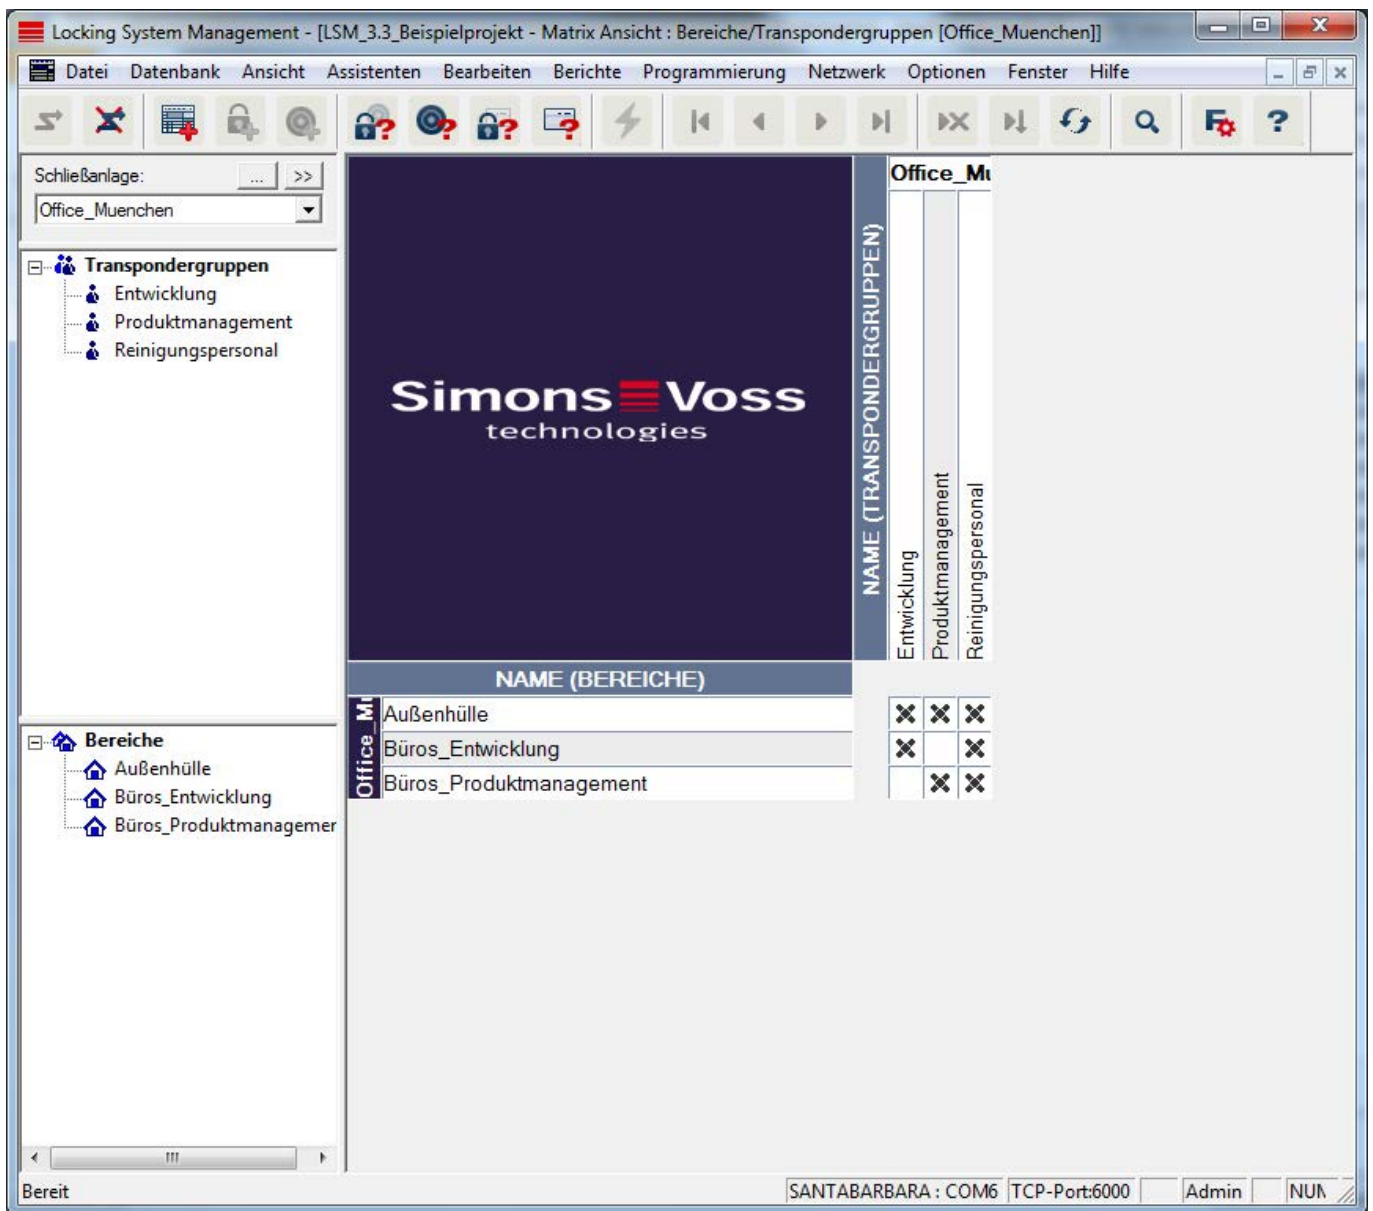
Locking System Management - [LSM_3.3_Beispielprojekt - Matrix Ansicht : Bereiche/Transpondergruppen [Office_Muenchen]]

Datei Datenbank Ansicht Assistenten Bearbeiten Berichte Programmierung Netzwerk Optionen Fenster Hilfe

Schließanlage: ... >>

Office_Muenchen

Transpondergruppen
Entwicklung
Produktmanagement
Reinigungspersonal

Bereiche
Außenhülle
Büros_Entwicklung
Büros_Produktmanagemer

SimonsVoss technologies

NAME (TRANSPONDERGRUPPEN)

Office_Mu

Entwicklung
Produktmanagement
Reinigungspersonal

NAME (BEREICHE)

Office_M

| | Entwicklung | Produktmanagement | Reinigungspersonal |
|---|---|---|---|
| Außenhülle | ✖ | ✖ | ✖ |
| Büros_Entwicklung | ✖ | | ✖ |
| Büros_Produktmanagement | | ✖ | ✖ |

Bereit SANTABARBARA : COM6 TCP-Port:6000 Admin NUM